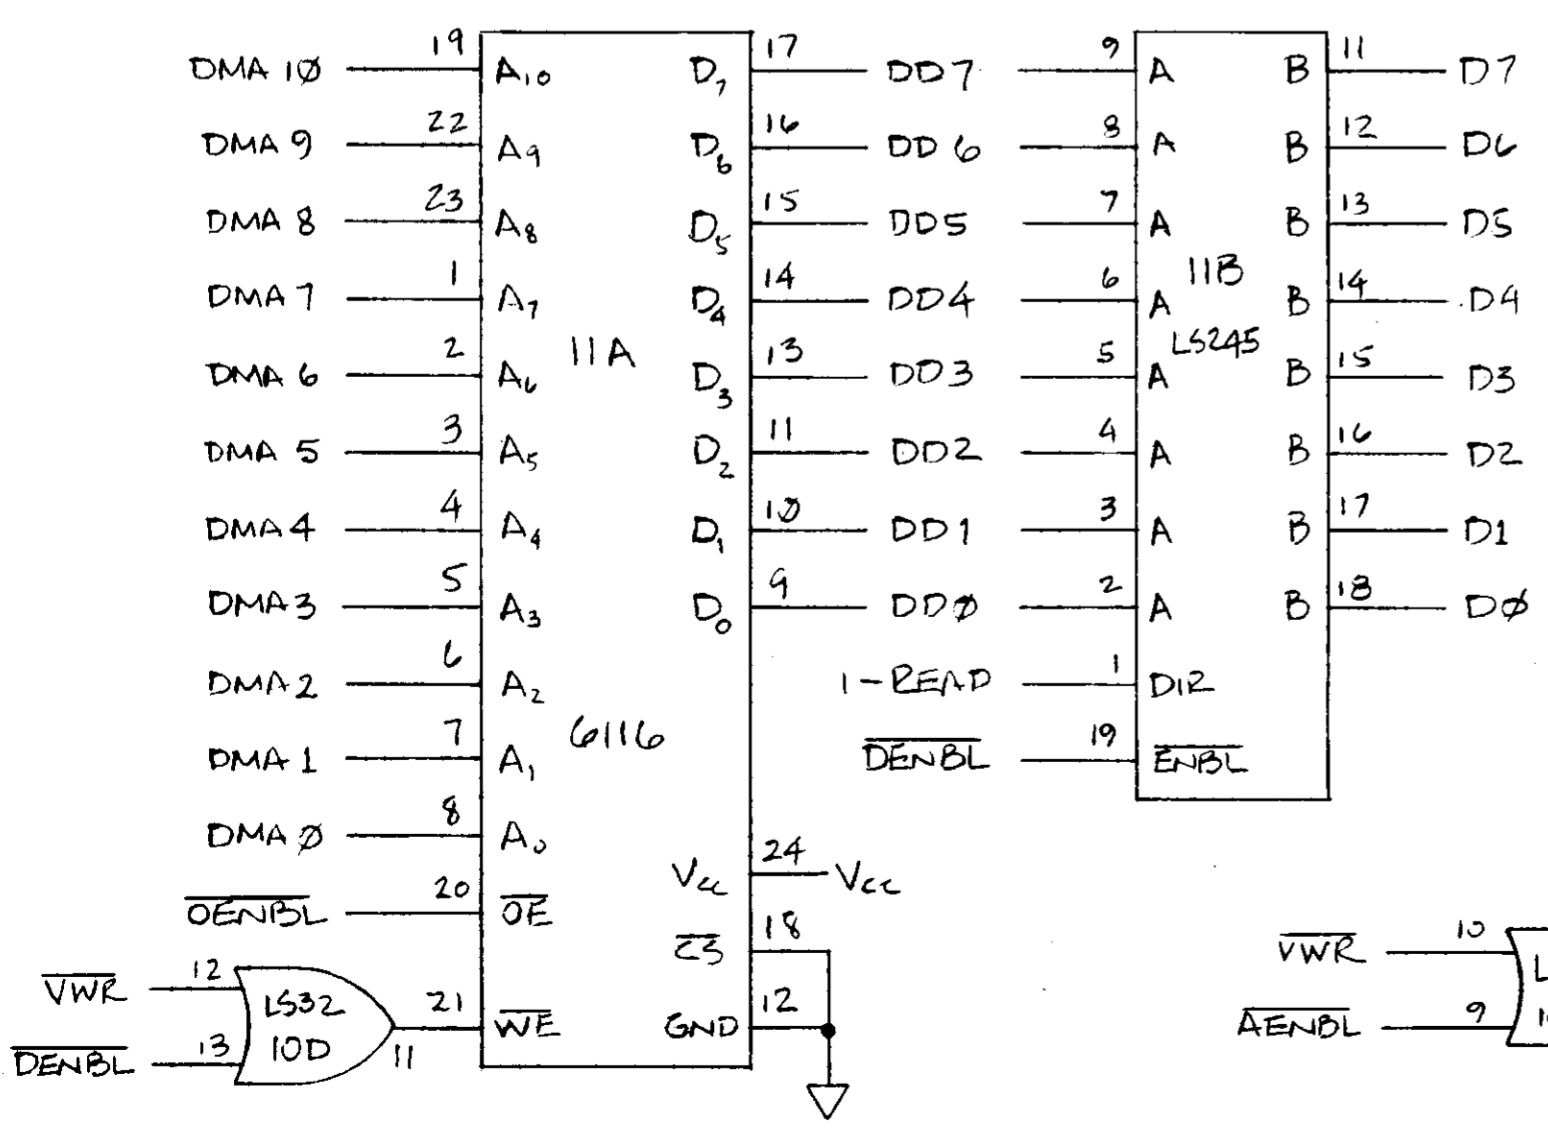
DMA 1Ø 19 $A_{10}$
DMA 9 22 $A_9$
DMA 8 23 $A_8$
DMA 7 1 $A_7$
DMA 6 2 $A_6$
DMA 5 3 $A_5$
DMA 4 4 $A_4$
DMA 3 5 $A_3$
DMA 2 6 $A_2$
DMA 1 7 $A_1$
DMA Ø 8 $A_0$
$\overline{OENBL}$ 20 $\overline{OE}$
$\overline{VWR}$ 12
$\overline{DENBL}$ 13
LS32 10D
21 11 $\overline{WE}$

11A
6116

$D_7$ 17 DD7
$D_6$ 16 DD 6
$D_5$ 15 DD5
$D_4$ 14 DD4
$D_3$ 13 DD3
$D_2$ 11 DD2
$D_1$ 1Ø DD1
$D_0$ 9 DDØ
$V_{cc}$ 24 $V_{cc}$
$\overline{CS}$ 18
GND 12

9 A B 11 D7
8 A B 12 D6
7 A B 13 D5
6 A 11B B 14 D4
5 A LS245 B 15 D3
4 A B 16 D2
3 A B 17 D1
2 A B 18 DØ
1-READ 1 DIR
$\overline{DENBL}$ 19 $\overline{ENBL}$

$\overline{VWR}$ 10 L
$\overline{AENBL}$ 9 1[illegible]